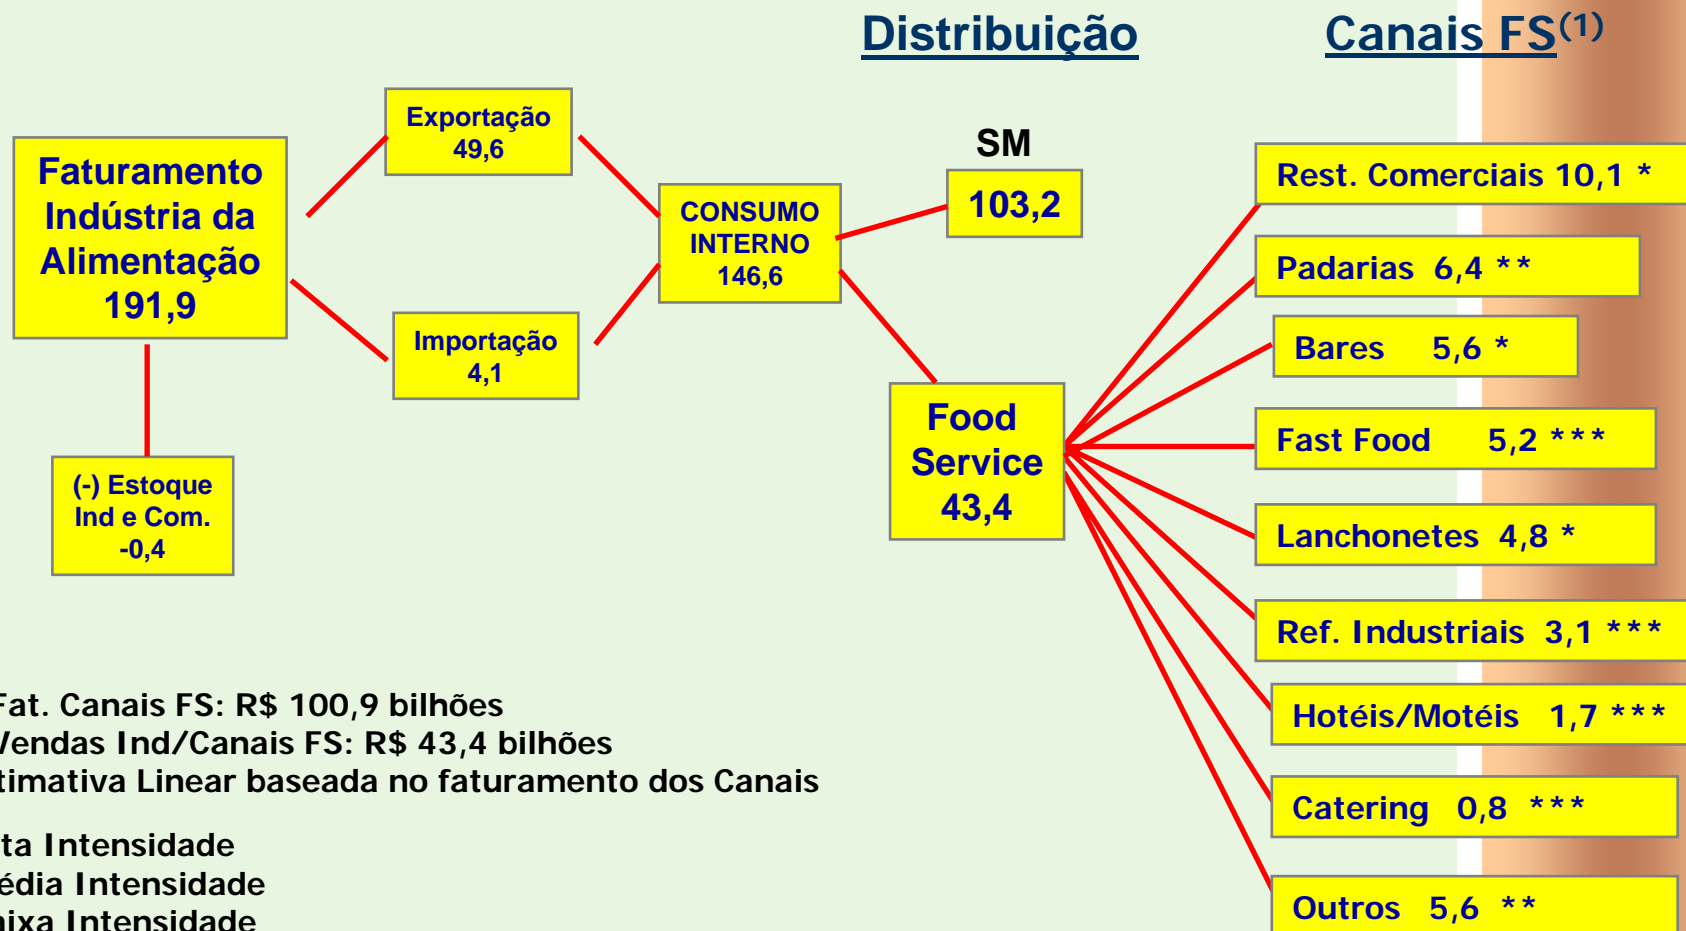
Distribuição

Canais FS$^{(1)}$

Faturamento Indústria da Alimentação 191,9

Exportação 49,6

Importação 4,1

CONSUMO INTERNO 146,6

SM

103,2

Food Service 43,4

(-) Estoque Ind e Com. -0,4

Rest. Comerciais 10,1 *

Padarias 6,4 **

Bares 5,6 *

Fast Food 5,2 ***

Lanchonetes 4,8 *

Ref. Industriais 3,1 ***

Hotéis/Motéis 1,7 ***

Catering 0,8 ***

Outros 5,6 **

Fat. Canais FS: R$ 100,9 bilhões
Vendas Ind/Canais FS: R$ 43,4 bilhões
timativa Linear baseada no faturamento dos Canais

ta Intensidade
édia Intensidade
ixa Intensidade